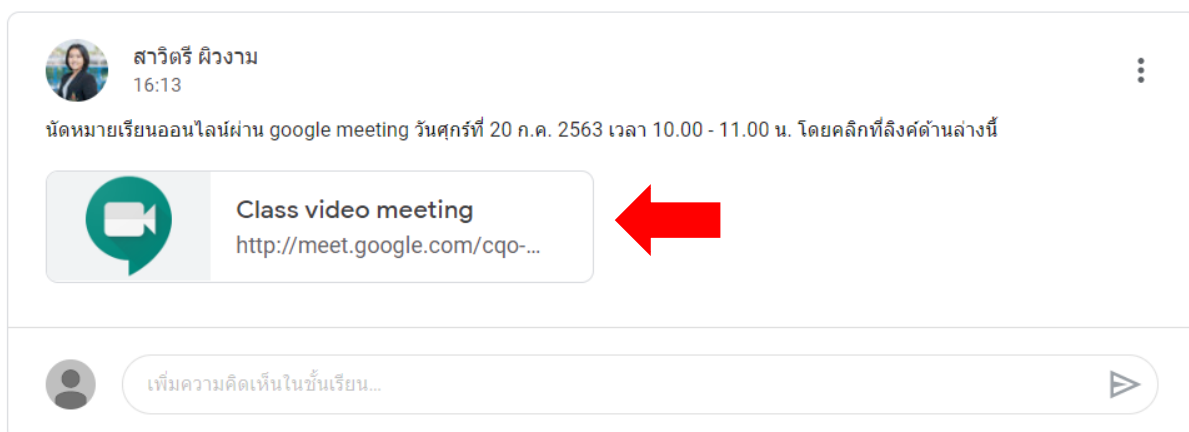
สาวิตรี ผิวงาม
16:13

นัดหมายเรียนออนไลน์ผ่าน google meeting วันศุกร์ที่ 20 ก.ค. 2563 เวลา 10.00 - 11.00 น. โดยคลิกที่ลิงค์ด้านล่างนี้

Class video meeting
http://meet.google.com/cqo-...

เพิ่มความคิดเห็นในชั้นเรียน...